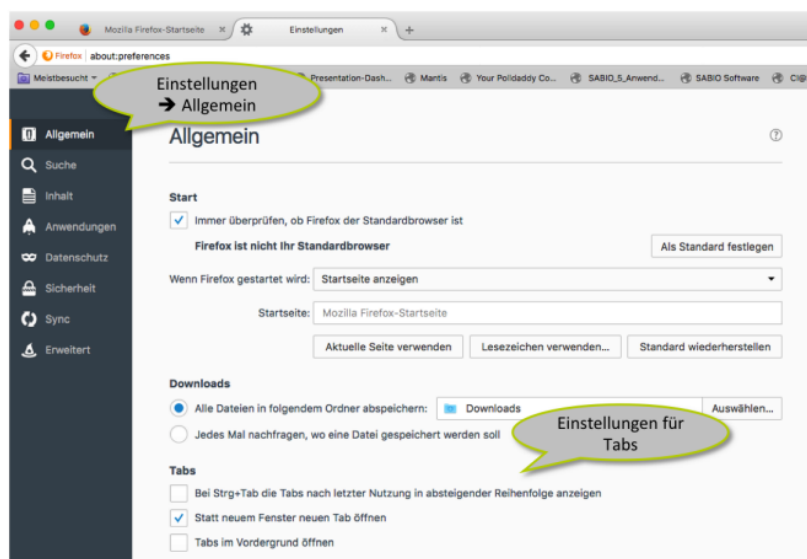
Mozilla Firefox-Startseite ×
Einstellungen ×
+

Firefox about:preferences

Meistbesucht
Presentation-Dash...
Mantis
Your Polldaddy Co...
SABIO_5_Anwend...
SABIO Software
CI@

Einstellungen
→ Allgemein

Allgemein
Suche
Inhalt
Anwendungen
Datenschutz
Sicherheit
Sync
Erweitert

Allgemein

?

Start

Immer überprüfen, ob Firefox der Standardbrowser ist

Firefox ist nicht Ihr Standardbrowser

Als Standard festlegen

Wenn Firefox gestartet wird: Startseite anzeigen

Startseite: Mozilla Firefox-Startseite

Aktuelle Seite verwenden
Lesezeichen verwenden...
Standard wiederherstellen

Downloads

Alle Dateien in folgendem Ordner abspeichern: Downloads

Auswählen...

Jedes Mal nachfragen, wo eine Datei gespeichert werden soll

Einstellungen für Tabs

Tabs

Bei Strg+Tab die Tabs nach letzter Nutzung in absteigender Reihenfolge anzeigen

Statt neuem Fenster neuen Tab öffnen

Tabs im Vordergrund öffnen